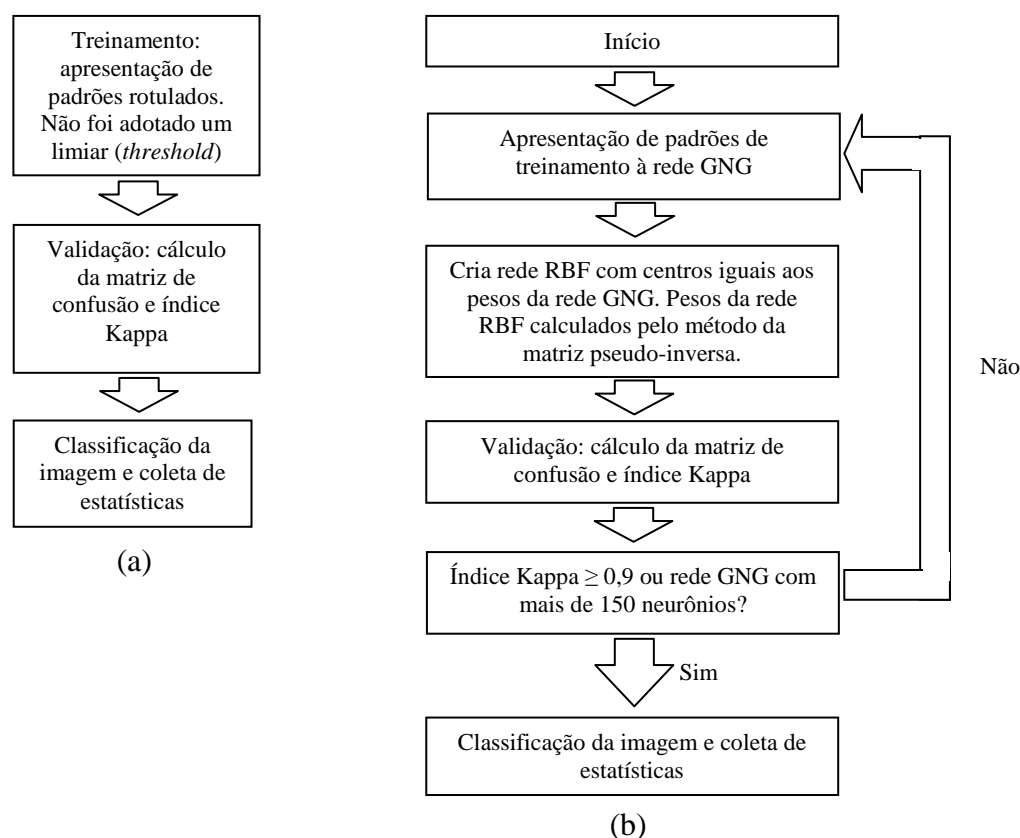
Treinamento: apresentação de padrões rotulados. Não foi adotado um limiar (*threshold*)

Validação: cálculo da matriz de confusão e índice Kappa

Classificação da imagem e coleta de estatísticas

(a)

Início

Apresentação de padrões de treinamento à rede GNG

Cria rede RBF com centros iguais aos pesos da rede GNG. Pesos da rede RBF calculados pelo método da matriz pseudo-inversa.

Validação: cálculo da matriz de confusão e índice Kappa

Índice Kappa $\geq$ 0,9 ou rede GNG com mais de 150 neurônios?

Não

Sim

Classificação da imagem e coleta de estatísticas

(b)